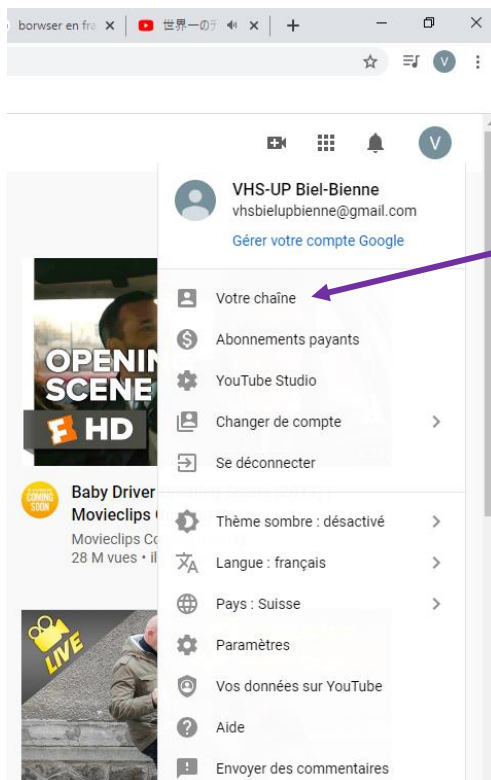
borwser en fra ×
世界一の ×
+
V
V
VHS-UP Biel-Bienne
vhsbielupbienne@gmail.com
Gérer votre compte Google
Votre chaîne
Abonnements payants
YouTube Studio
Changer de compte
Se déconnecter
Thème sombre : désactivé
Langue : français
Pays : Suisse
Paramètres
Vos données sur YouTube
Aide
Envoyer des commentaires
OPENIN
SCENE
HD
COMING SOON
Baby Driver
Movieclips
Movieclips Co
28 M vues • il
LIVE